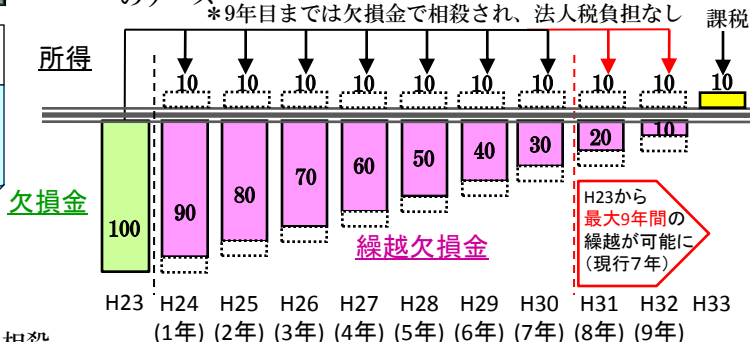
のケース
＊9年目までは欠損金で相殺され、法人税負担なし
課税
所得
10
10
10
10
10
10
10
10
10
10
欠損金
100
90
80
70
60
50
40
30
20
10
繰越欠損金
H23から最大9年間の繰越が可能に（現行7年）
H23
H24 (1年)
H25 (2年)
H26 (3年)
H27 (4年)
H28 (5年)
H29 (6年)
H30 (7年)
H31 (8年)
H32 (9年)
H33
相殺